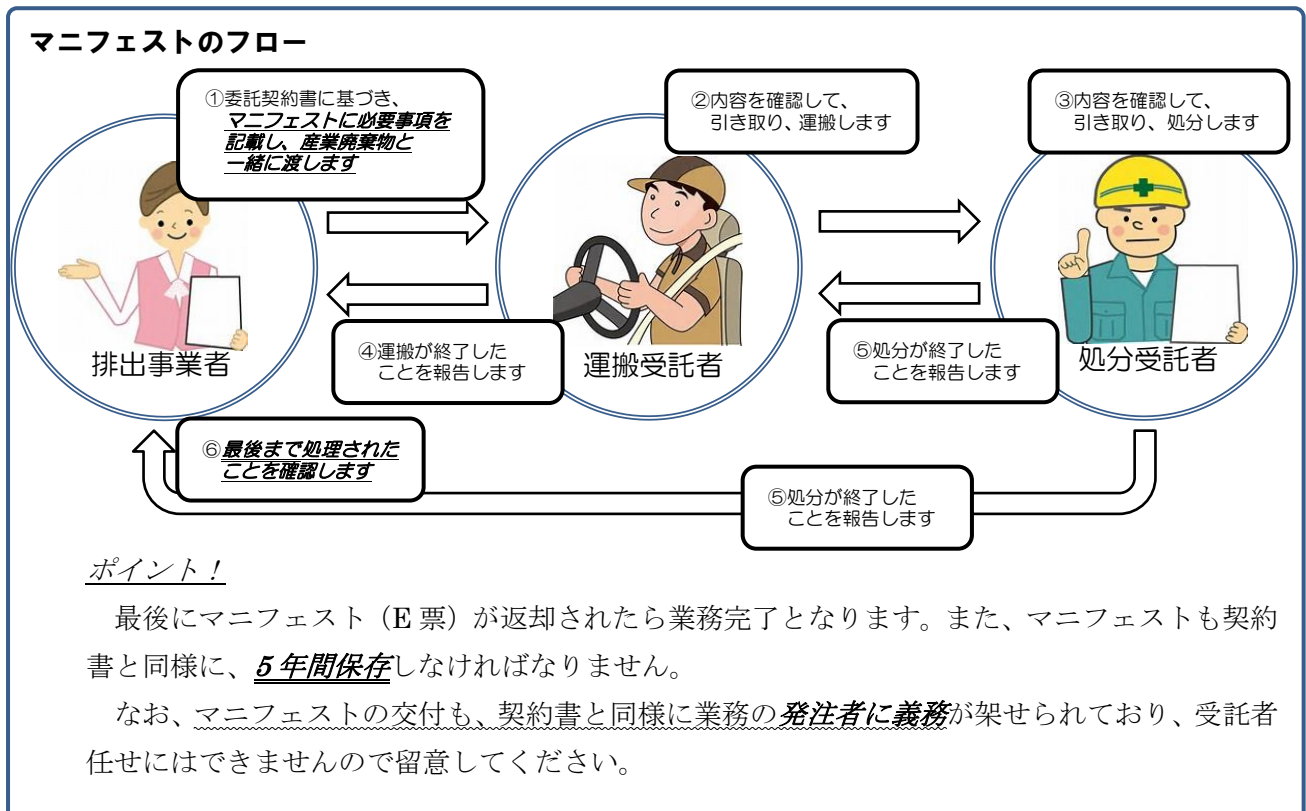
マニフェストのフロー

①委託契約書に基づき、マニフェストに必要事項を記載し、産業廃棄物と一緒に渡します

②内容を確認して、引き取り、運搬します

③内容を確認して、引き取り、処分します

排出事業者

運搬受託者

処分受託者

④運搬が終了したことを報告します

⑤処分が終了したことを報告します

⑥最後まで処理されたことを確認します

⑤処分が終了したことを報告します

ポイント！

最後にマニフェスト（E 票）が返却されたら業務完了となります。また、マニフェストも契約書と同様に、５年間保存しなければなりません。

なお、マニフェストの交付も、契約書と同様に業務の発注者に義務が架せられており、受託者任せにはできませんので留意してください。